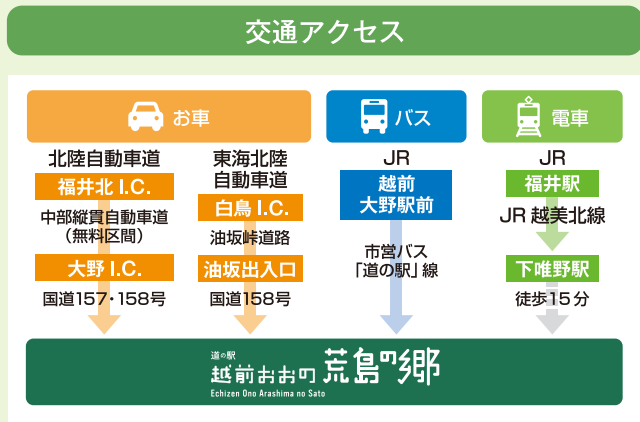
交通アクセス

お車

北陸自動車道
福井北 I.C.
中部縦貫自動車道（無料区間）
大野 I.C.
国道157・158号

東海北陸自動車道
白鳥 I.C.
油坂峠道路
油坂出入口
国道158号

バス

JR
越前大野駅前
市営バス「道の駅」線

電車

JR
福井駅
JR 越美北線
下唯野駅
徒歩15分

道の駅
越前おおの 荒島の郷
Echizen Ono Arashima no Sato